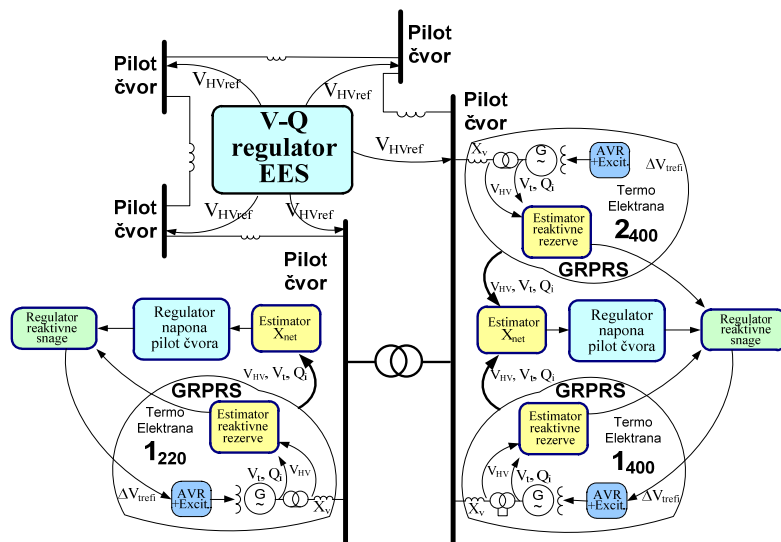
Pilot čvor

Pilot čvor

$V_{HVref}$

$V_{HVref}$

V-Q regulator EES

Pilot čvor

$V_{HVref}$

$X_v$

G ~

AVR +Excit.

$\Delta V_{trefi}$

$V_{HV}$

$V_t$, $Q_i$

Termo Elektrana

Estimator reaktivne rezerve

$2_{400}$

Pilot čvor

$V_{HVref}$

$V_{HVref}$

Pilot čvor

GRPRS

$V_{HV}$, $V_t$, $Q_i$

Regulator reaktivne snage

Regulator napona pilot čvora

Estimator $X_{net}$

Estimator $X_{net}$

Regulator napona pilot čvora

Regulator reaktivne snage

$V_{HV}$, $V_t$, $Q_i$

$V_{HV}$, $V_t$, $Q_i$

GRPRS

GRPRS

Termo Elektrana

Estimator reaktivne rezerve

$1_{220}$

Estimator reaktivne rezerve

Termo Elektrana

$1_{400}$

$V_t$, $Q_i$

$V_{HV}$

$V_{HV}$

$V_t$, $Q_i$

$\Delta V_{trefi}$

AVR +Excit.

G ~

$X_v$

$X_v$

G ~

AVR +Excit.

$\Delta V_{trefi}$